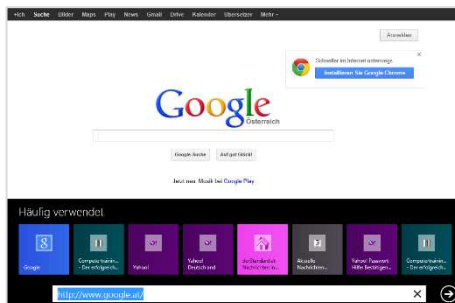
+Ich Suche Bilder Maps Play News Gmail Drive Kalender Übersetzer Mehr -

Anmelden

Schneller im Internet unterwegs

Installieren Sie Google Chrome

Google
Österreich

Google-Suche Auf gut Glück!

Jetzt neu: Musik bei Google Play

Häufig verwendet

Google

Computertrainin... - Der erfolgreich...

Yahoo!

Yahoo! Deutschland

AstroBerlin.de Nachrichten...

Aktuelle Nachrichten...

Yahoo! Passwort Hilfe Bestätigen...

Computertrainin... - Der erfolgreich...

http://www.google.at/